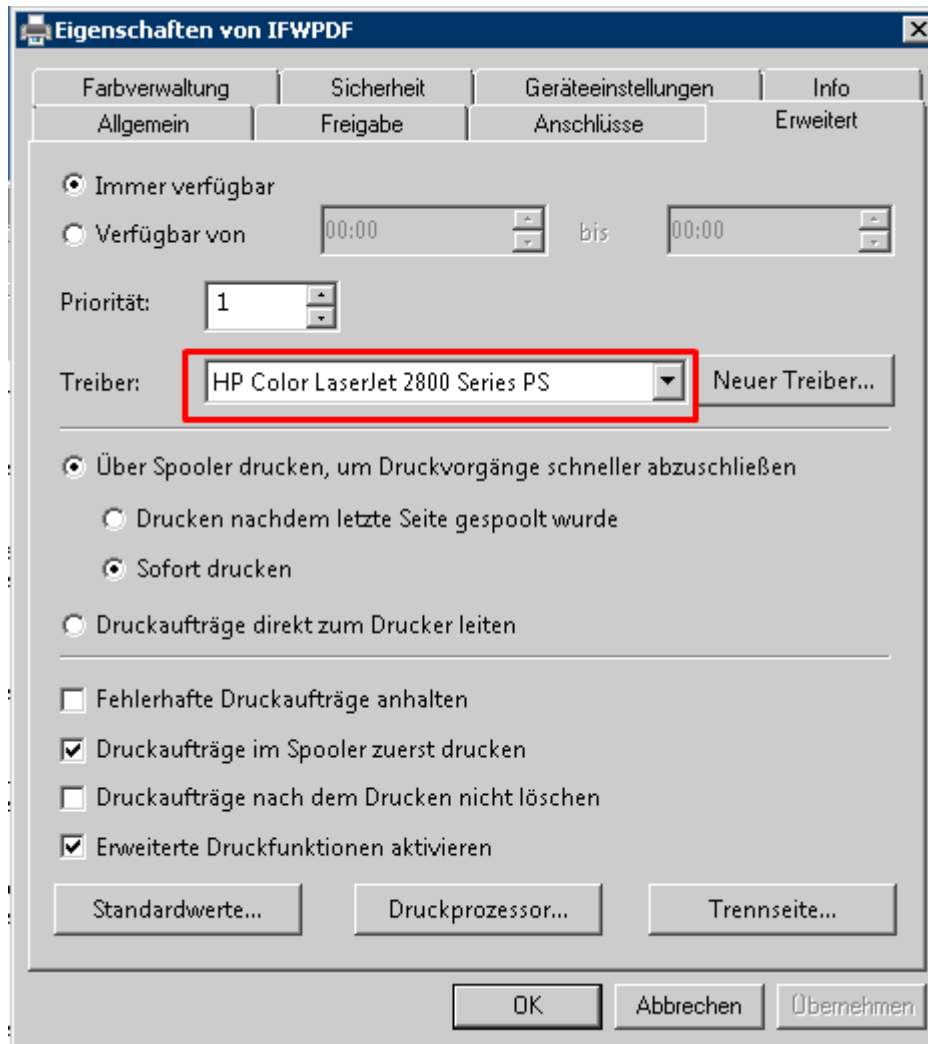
Eigenschaften von IFWPDF

Farbverwaltung | Sicherheit | Geräteeinstellungen | Info
Allgemein | Freigabe | Anschlüsse | Erweitert

Immer verfügbar
Verfügbar von 00:00 bis 00:00

Priorität: 1

Treiber: HP Color LaserJet 2800 Series PS
Neuer Treiber...

Über Spooler drucken, um Druckvorgänge schneller abzuschließen
Drucken nachdem letzte Seite gespoolt wurde
Sofort drucken

Druckaufträge direkt zum Drucker leiten

Fehlerhafte Druckaufträge anhalten
Druckaufträge im Spooler zuerst drucken
Druckaufträge nach dem Drucken nicht löschen
Erweiterte Druckfunktionen aktivieren

Standardwerte...
Druckprozessor...
Trennseite...

OK
Abbrechen
Übernehmen